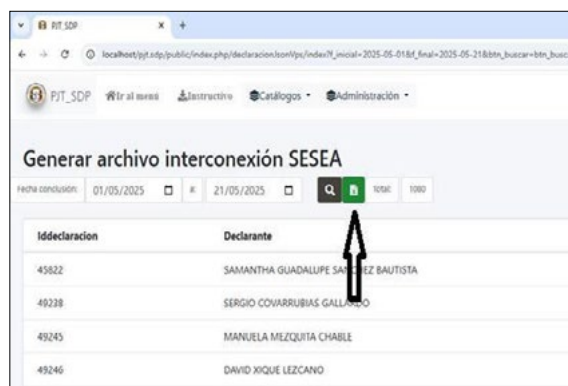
PJT_SDP ×

localhost/pjt_sdp/public/index.php/declaracion/sonWpc/index?f_inicial=2025-05-01&f_final=2025-05-21&btn_buscar=btn_busc

PJT_SDP Ir al menú Instructivo Catálogos Administración

Generar archivo interconexión SESEA

Fecha conclusión: 01/05/2025 a 21/05/2025 Total: 1080

| Iddeclaracion | Declarante |
|---|---|
| 45822 | SAMANTHA GUADALUPE SA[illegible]EZ BAUTISTA |
| 49238 | SERGIO COVARRUBIAS GALLA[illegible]O |
| 49245 | MANUELA MEZQUITA CHABLE |
| 49246 | DAVID XIQUE LEZCANO |